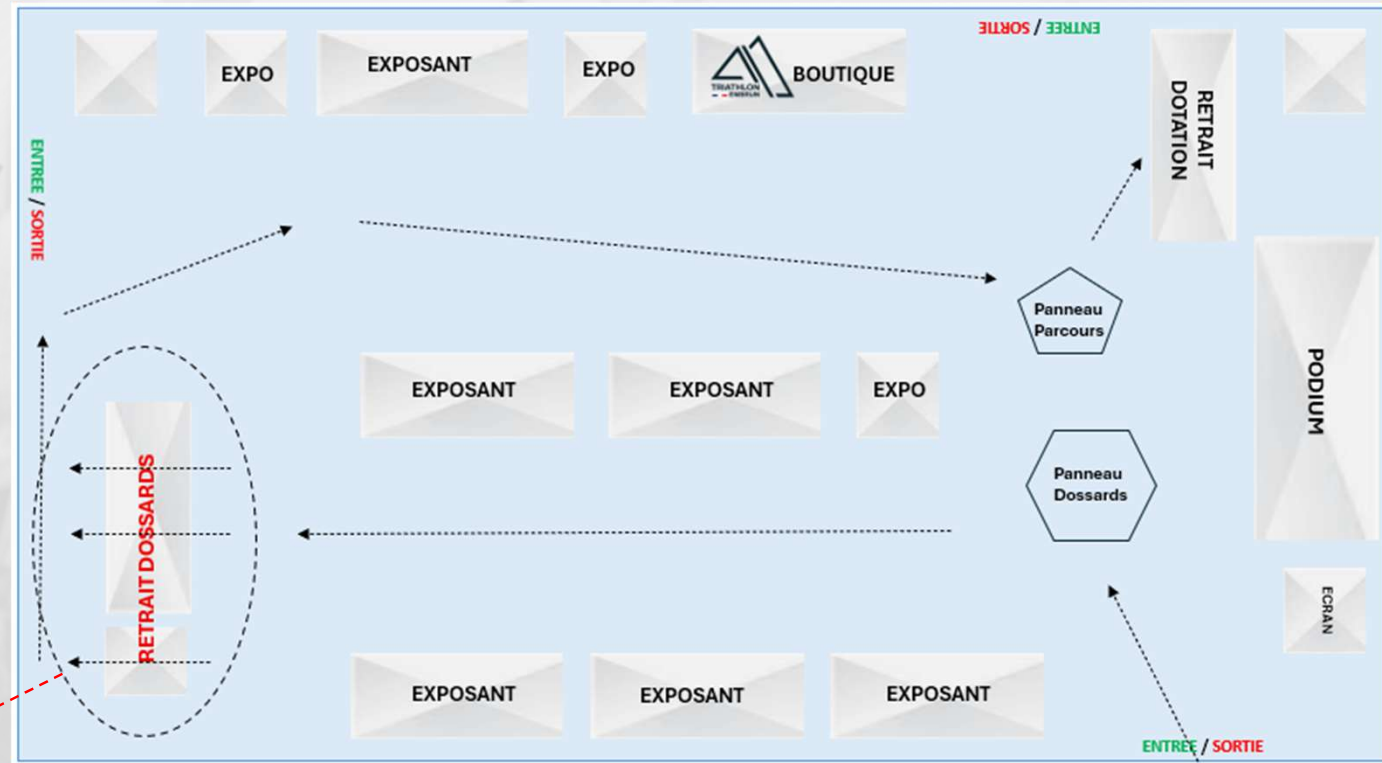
EXPO

EXPOSANT

EXPO

TRIATHLON

BOUTIQUE

ENTREE / SORTIE

RETRAIT DOTATION

ENTREE / SORTIE

Panneau Parcours

PODIUM

EXPOSANT

EXPOSANT

EXPO

RETRAIT DOSSARDS

Panneau Dossards

ECRAN

EXPOSANT

EXPOSANT

EXPOSANT

ENTREE / SORTIE